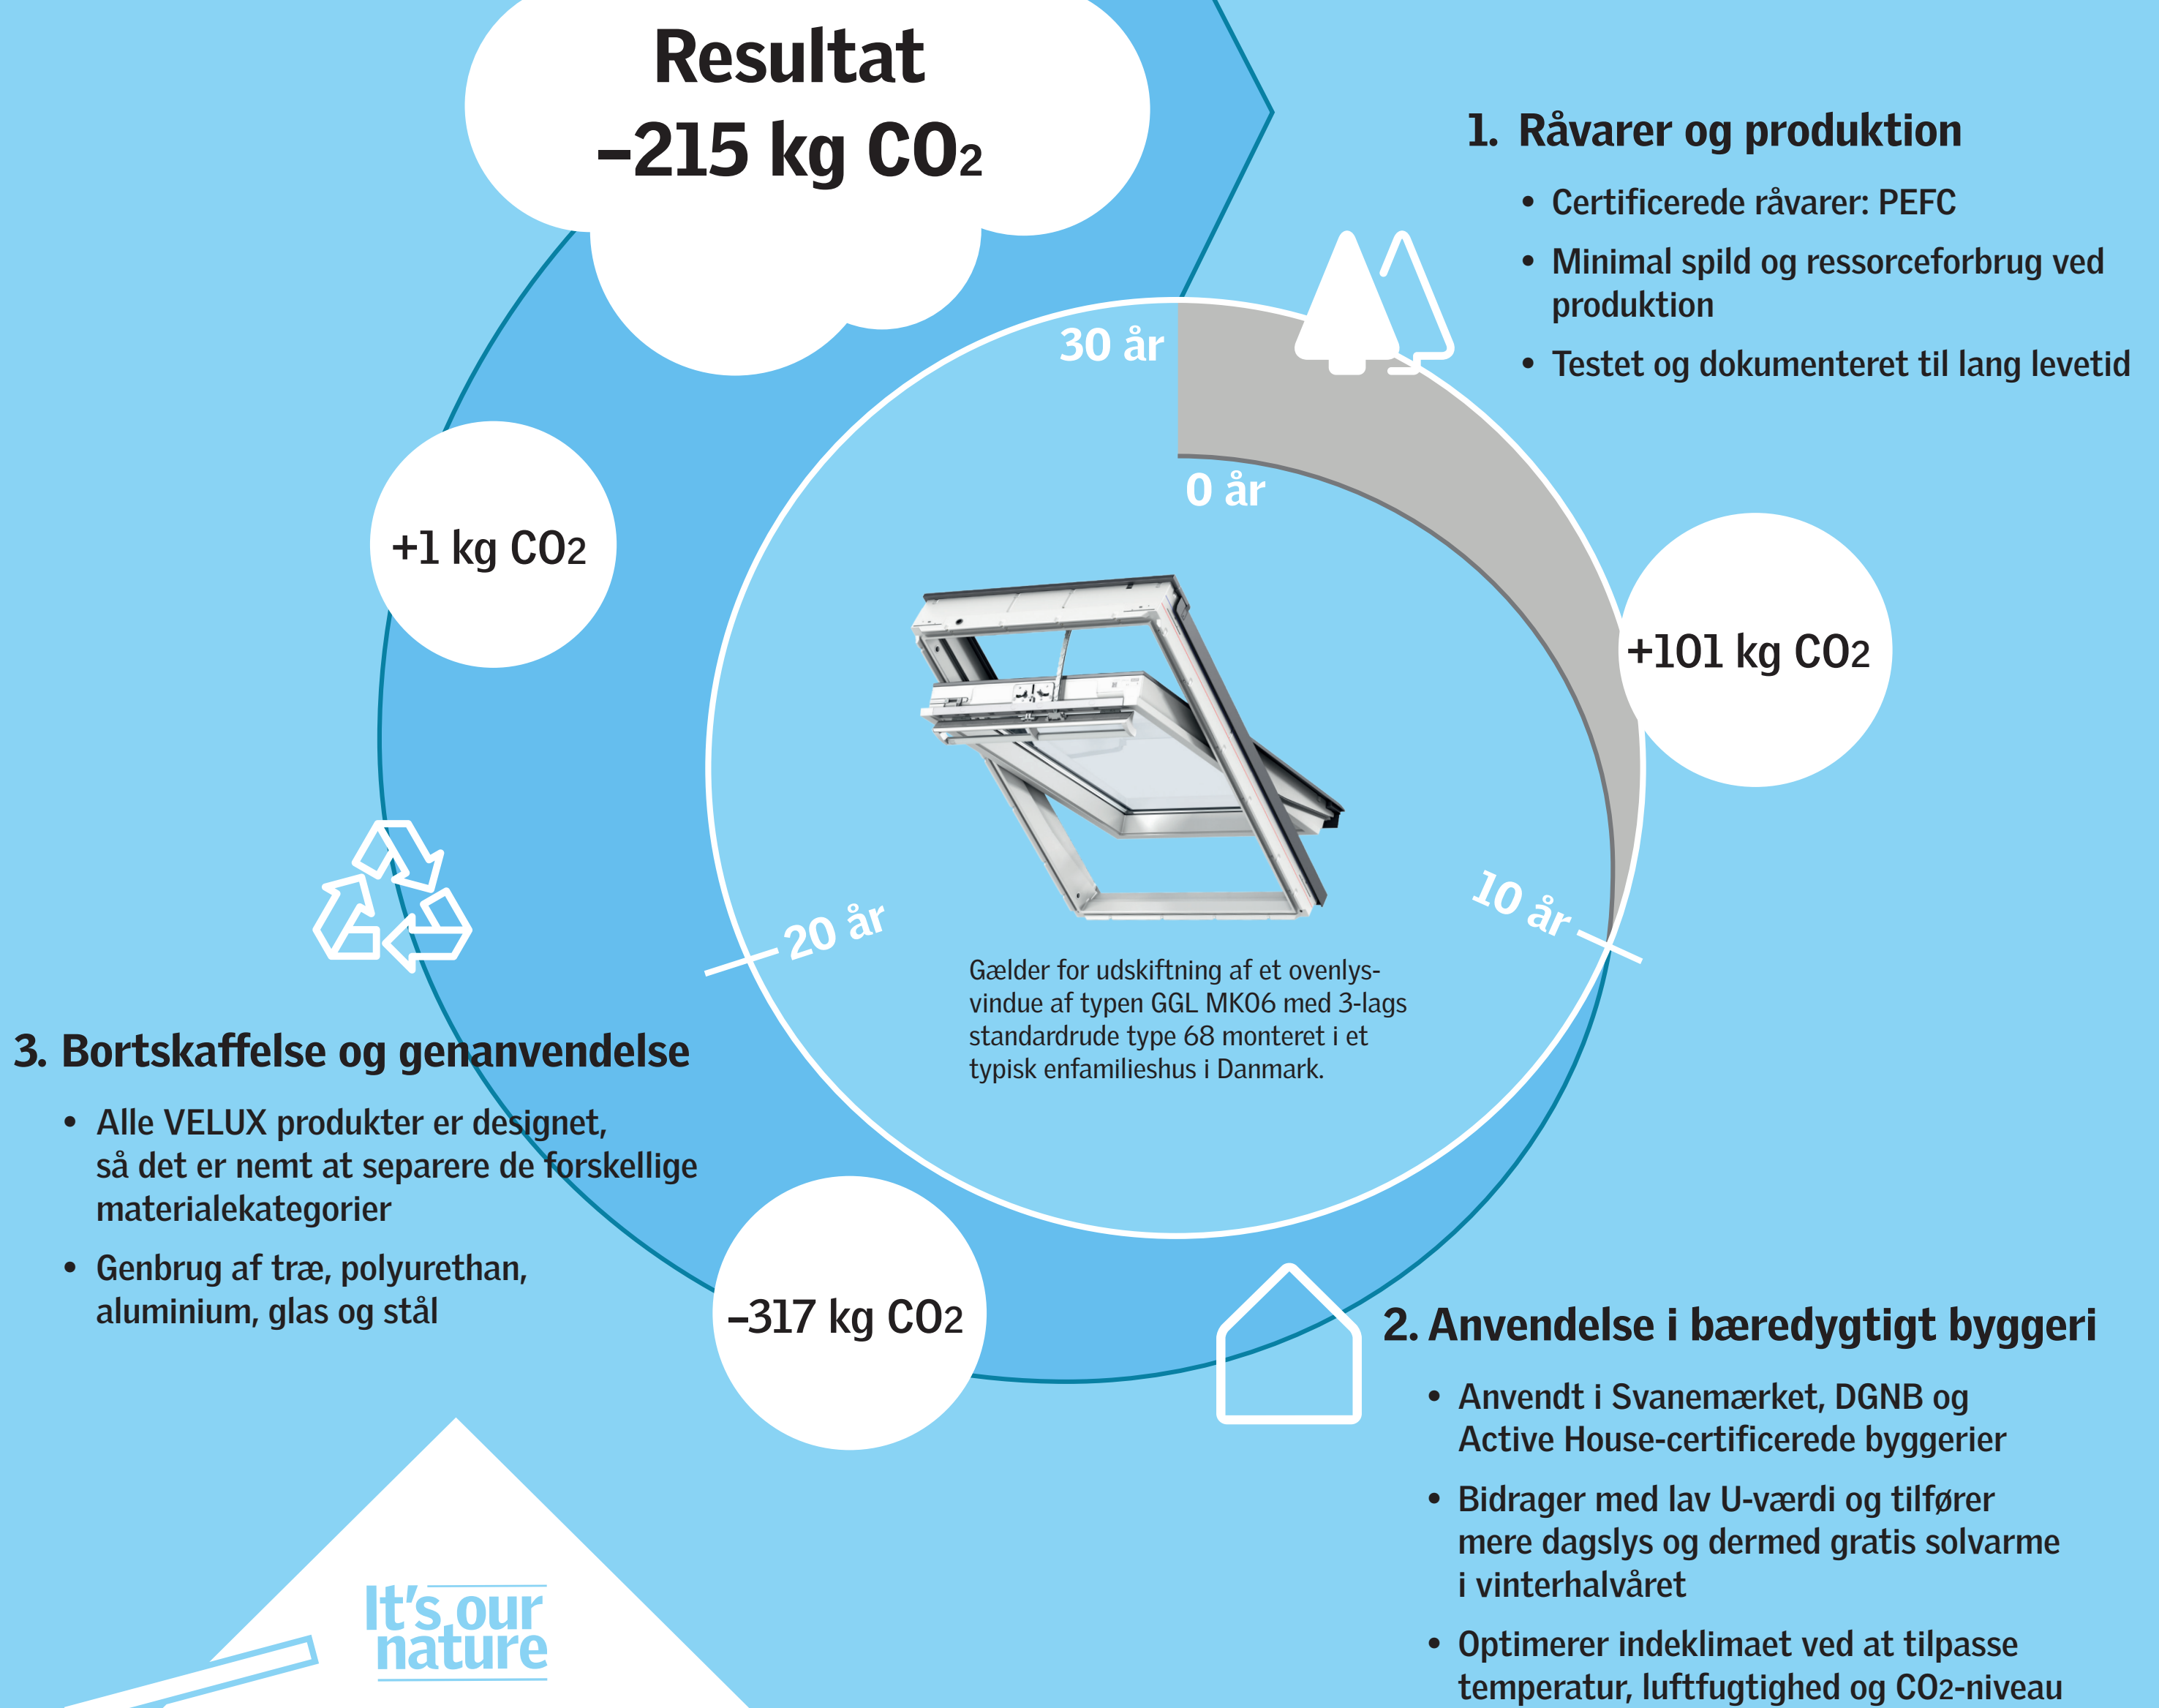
Resultat
–215 kg $CO_2$

1. Råvarer og produktion

• Certificerede råvarer: PEFC
• Minimal spild og ressorceforbrug ved produktion
• Testet og dokumenteret til lang levetid

30 år

0 år

+1 kg $CO_2$

+101 kg $CO_2$

20 år

10 år

Gælder for udskiftning af et ovenlysvindue af typen GGL MK06 med 3-lags standardrude type 68 monteret i et typisk enfamilieshus i Danmark.

3. Bortskaffelse og genanvendelse

• Alle VELUX produkter er designet, så det er nemt at separere de forskellige materialekategorier
• Genbrug af træ, polyurethan, aluminium, glas og stål

–317 kg $CO_2$

2. Anvendelse i bæredygtigt byggeri

• Anvendt i Svanemærket, DGNB og Active House-certificerede byggerier
• Bidrager med lav U-værdi og tilfører mere dagslys og dermed gratis solvarme i vinterhalvåret
• Optimerer indeklimaet ved at tilpasse temperatur, luftfugtighed og $CO_2$-niveau

It's our nature